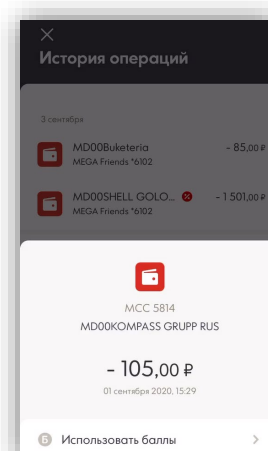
История операций

3 сентября

MD00Buketeria
MEGA Friends *6102
- 85,00 ₽

MD00SHELL GOLO...
MEGA Friends *6102
- 1 501,00 ₽

MCC 5814
MD00KOMPASS GRUPP RUS

- 105,00 ₽
01 сентября 2020, 15:29

Б Использовать баллы